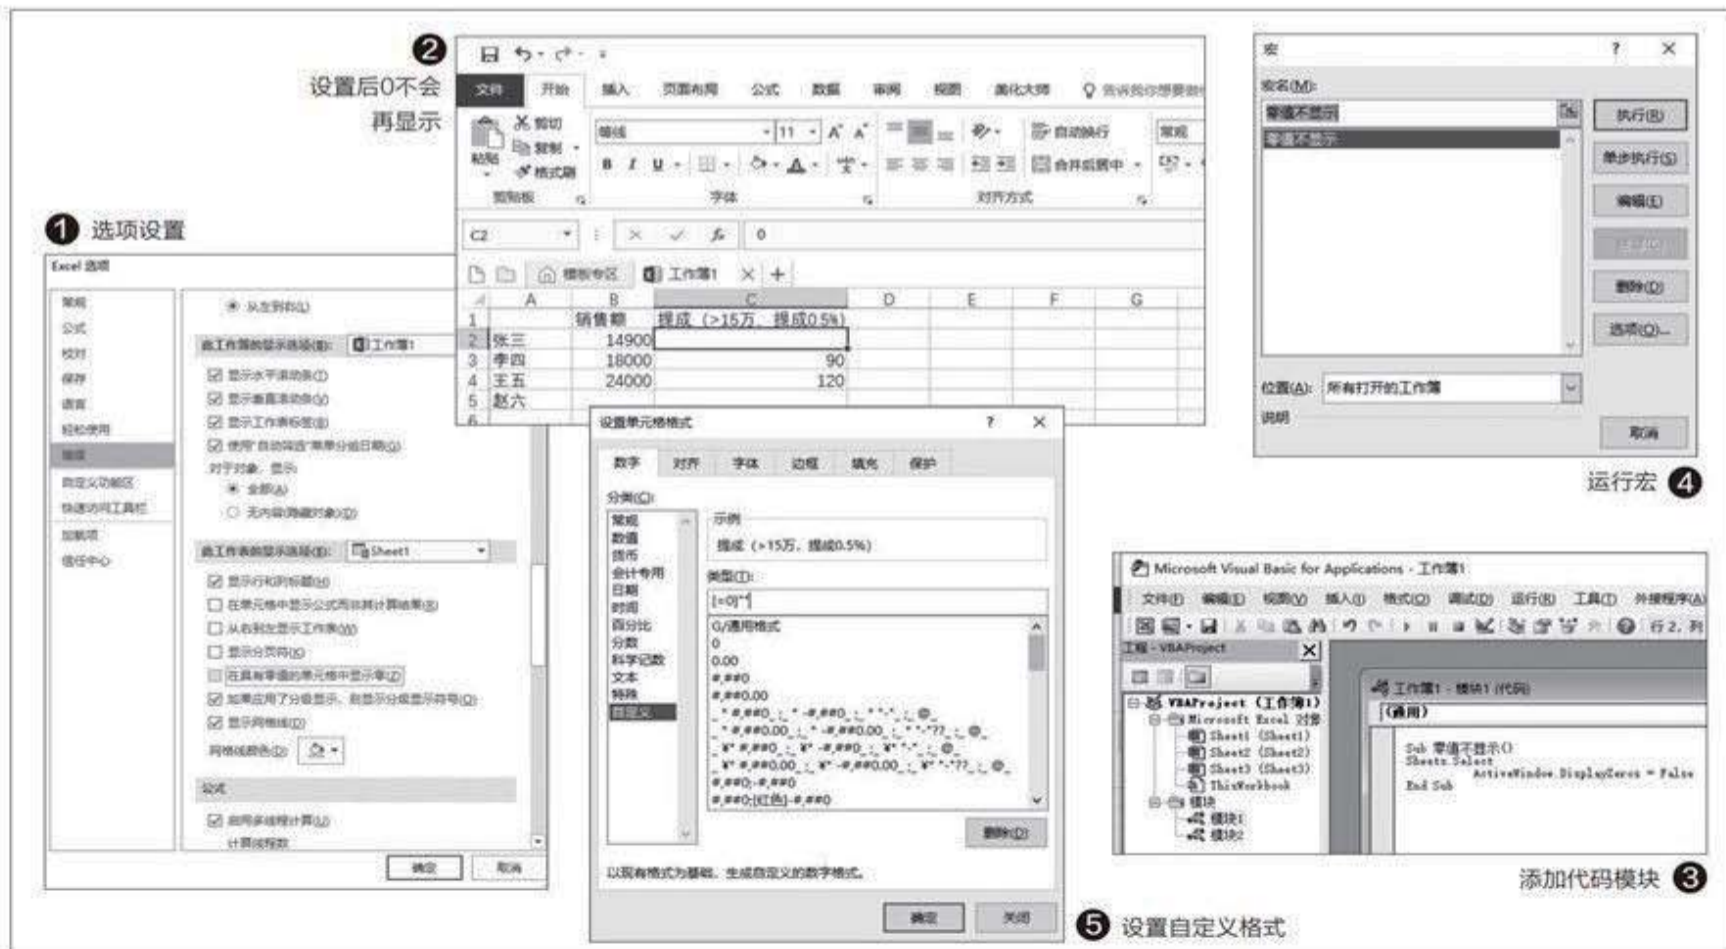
设置后0不会再显示

❷

文件 开始 插入 页面布局 公式 数据 审阅 视图 美化大师 告诉我你想要做什么

粘贴 剪切 复制 格式刷 剪贴板

等线 11 B I U 字体

自动换行 合并后居中 对齐方式

常规

C2 0

模板专区 工作簿1

|   | A | B | C | D | E | F | G |
|---|---|---|---|---|---|---|---|
| 1 |  | 销售额 | 提成（>15万，提成0.5%） |  |  |  |  |
| 2 | 张三 | 14900 |  |  |  |  |  |
| 3 | 李四 | 18000 | 90 |  |  |  |  |
| 4 | 王五 | 24000 | 120 |  |  |  |  |
| 5 | 赵六 |  |  |  |  |  |  |

❶ 选项设置

Excel 选项

常规
公式
校对
保存
语言
轻松使用
高级
自定义功能区
快速访问工具栏
加载项
信任中心

从左到右(L)
此工作簿的显示选项(B): 工作簿1
显示水平滚动条(T)
显示垂直滚动条(V)
显示工作表标签(B)
使用"自动筛选"菜单分组日期(G)
对于对象，显示:
全部(A)
无内容(隐藏对象)(D)
此工作表的显示选项(S): Sheet1
显示行和列标题(H)
在单元格中显示公式而非其计算结果(R)
从右到左显示工作表(W)
显示分页符(K)
在具有零值的单元格中显示零(Z)
如果应用了分级显示，则显示分级显示符号(O)
显示网格线(D)
网格线颜色(D)
公式
启用多线程计算(U)
计算线程数
确定 取消

宏
宏名(M):
零值不显示
零值不显示
执行(R)
单步执行(S)
编辑(E)
创建(C)
删除(D)
选项(O)...
位置(A): 所有打开的工作簿
说明
取消

运行宏 ❹

设置单元格格式
数字 对齐 字体 边框 填充 保护
分类(C):
常规
数值
货币
会计专用
日期
时间
百分比
分数
科学记数
文本
特殊
自定义
示例
提成（>15万，提成0.5%）
类型(T):
[=0]""
G/通用格式
0
0.00
#,##0
#,##0.00
删除(D)
以现有格式为基础，生成自定义的数字格式。
确定 关闭

❺ 设置自定义格式

Microsoft Visual Basic for Applications - 工作簿1
文件(F) 编辑(E) 视图(V) 插入(I) 格式(O) 调试(D) 运行(R) 工具(T) 外接程序(A)
工程 - VBAProject
VBAProject (工作簿1)
Microsoft Excel 对象
Sheet1 (Sheet1)
Sheet2 (Sheet2)
Sheet3 (Sheet3)
ThisWorkbook
模块
模块1
模块2
工作簿1 - 模块1 (代码)
(通用)
Sub 零值不显示()
Sheets.Select
ActiveWindow.DisplayZeros = False
End Sub

添加代码模块 ❸